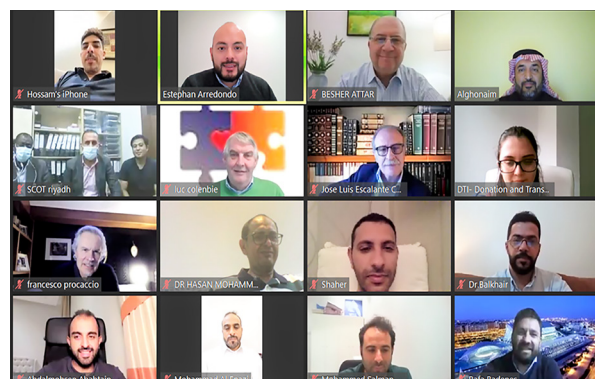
Hossam's iPhone

Estephan Arredondo

BESHER ATTAR

Alghonaim

SCOT riyadh

luc colenbie

Jose Luis Escalante C...

DTI- Donation and Trans...

francesco procaccio

DR HASAN MOHAMM...

Shaher

Dr Balkhair

Abdulmohsen Alsehtain

Mohammad Al Sayi...

Mohammed Salman

Rafa Badenes